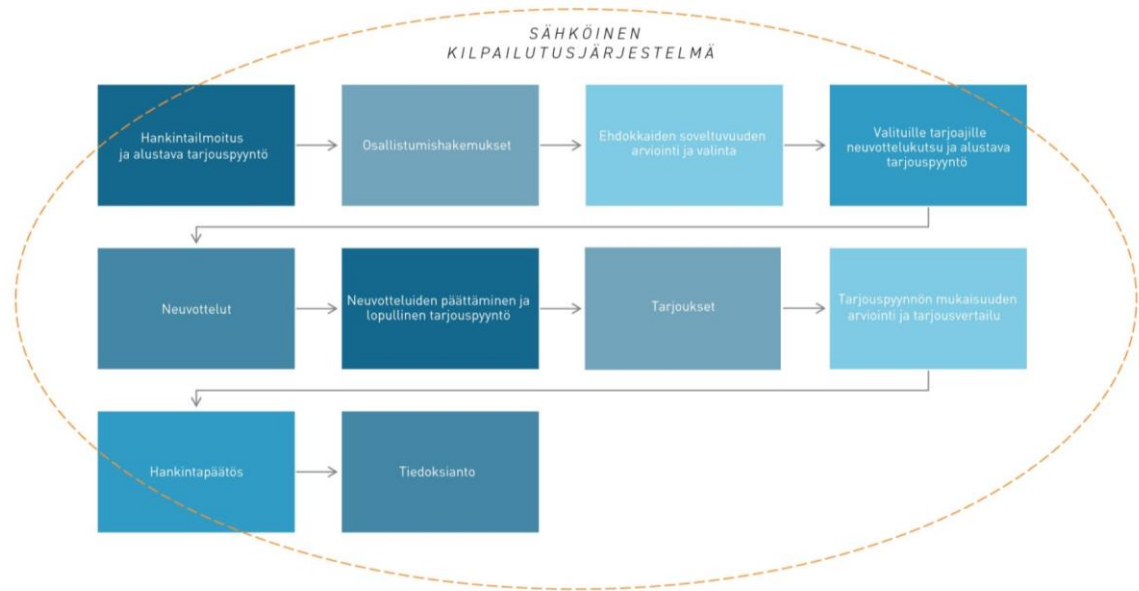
SÄHKÖINEN
KILPAILUTUSJÄRJESTELMÄ

Hankintailmoitus ja alustava tarjouspyyntö

Osallistumishakemukset

Ehdokkaiden soveltuvuuden arviointi ja valinta

Valituille tarjoajille neuvottelukutsu ja alustava tarjouspyyntö

Neuvottelut

Neuvotteluiden päättäminen ja lopullinen tarjouspyyntö

Tarjoukset

Tarjouspyynnön mukaisuuden arviointi ja tarjousvertailu

Hankintapäätös

Tiedoksianto